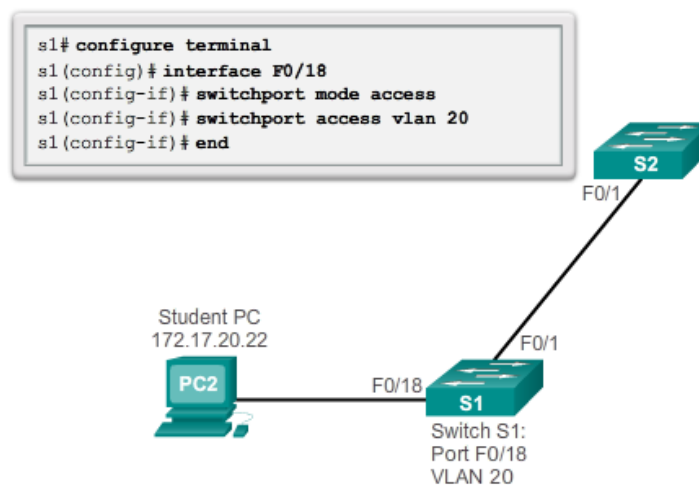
s1# configure terminal
s1(config)# interface F0/18
s1(config-if)# switchport mode access
s1(config-if)# switchport access vlan 20
s1(config-if)# end

S2
F0/1

Student PC
172.17.20.22

PC2

F0/1

F0/18

S1

Switch S1:
Port F0/18
VLAN 20